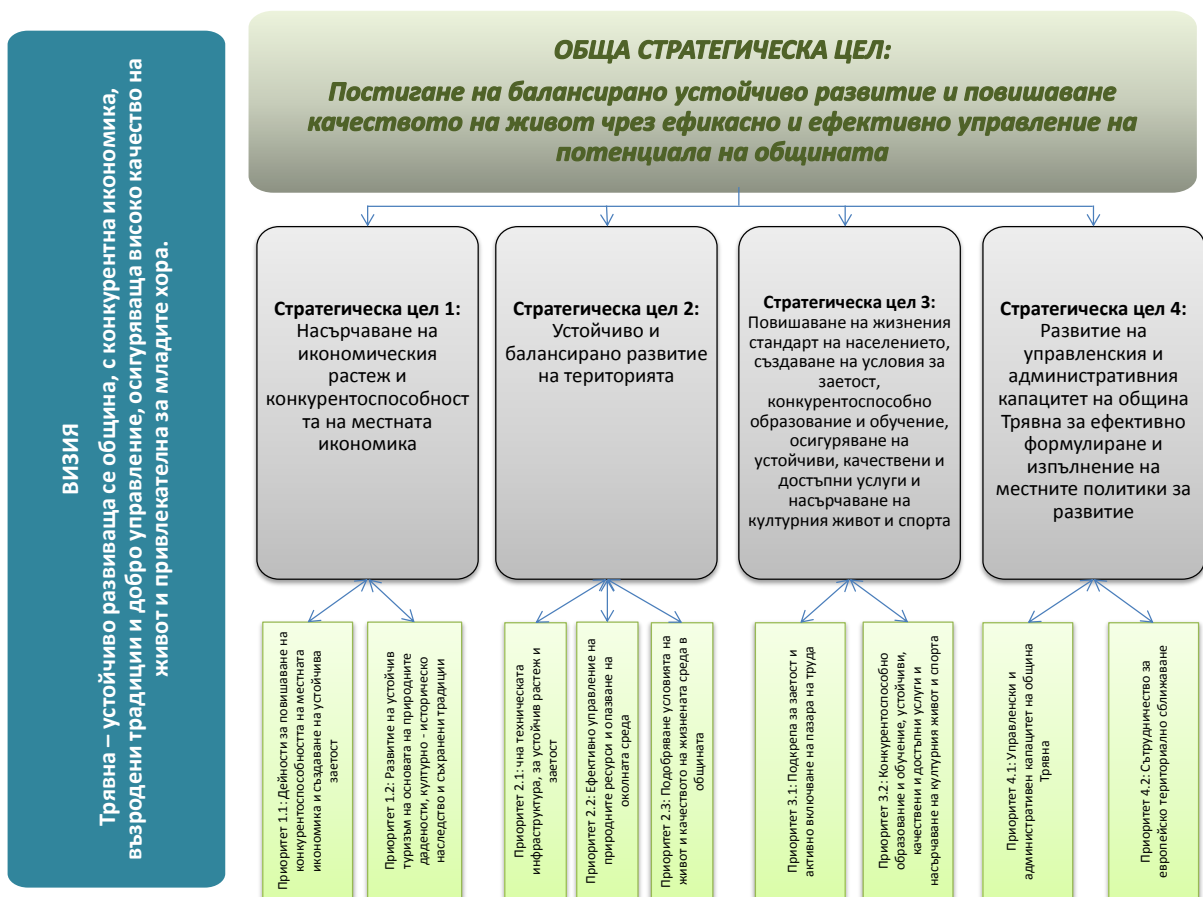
ВИЗИЯ

Трявна – устойчиво развиваща се община, с конкурентна икономика, възродени традиции и добро управление, осигуряваща високо качество на живот и привлекателна за младите хора.

ОБЩА СТРАТЕГИЧЕСКА ЦЕЛ:

Постигане на балансирано устойчиво развитие и повишаване качеството на живот чрез ефикасно и ефективно управление на потенциала на общината

Стратегическа цел 1: Насърчаване на икономическия растеж и конкурентоспособността на местната икономика

Стратегическа цел 2: Устойчиво и балансирано развитие на територията

Стратегическа цел 3: Повишаване на жизнения стандарт на населението, създаване на условия за заетост, конкурентоспособно образование и обучение, осигуряване на устойчиви, качествени и достъпни услуги и насърчаване на културния живот и спорта

Стратегическа цел 4: Развитие на управленския и административния капацитет на община Трявна за ефективно формулиране и изпълнение на местните политики за развитие

Приоритет 1.1: Дейности за повишаване на конкурентоспособността на местната икономика и създаване на устойчива заетост

Приоритет 1.2: Развитие на устойчив туризъм на основата на природните дадености, културно - историческо наследство и съхранени традиции

Приоритет 2.1: чна техническата инфраструктура, за устойчив растеж и заетост

Приоритет 2.2: Ефективно управление на природните ресурси и опазване на околната среда

Приоритет 2.3: Подобряване условията на живот и качеството на жизнената среда в общината

Приоритет 3.1: Подкрепа за заетост и активно включване на пазара на труда

Приоритет 3.2: Конкурентоспособно образование и обучение, устойчиви, качествени и достъпни услуги и насърчаване на културния живот и спорта

Приоритет 4.1: Управленски и административен капацитет на община Трявна

Приоритет 4.2: Сътрудничество за европейско териториално сближаване